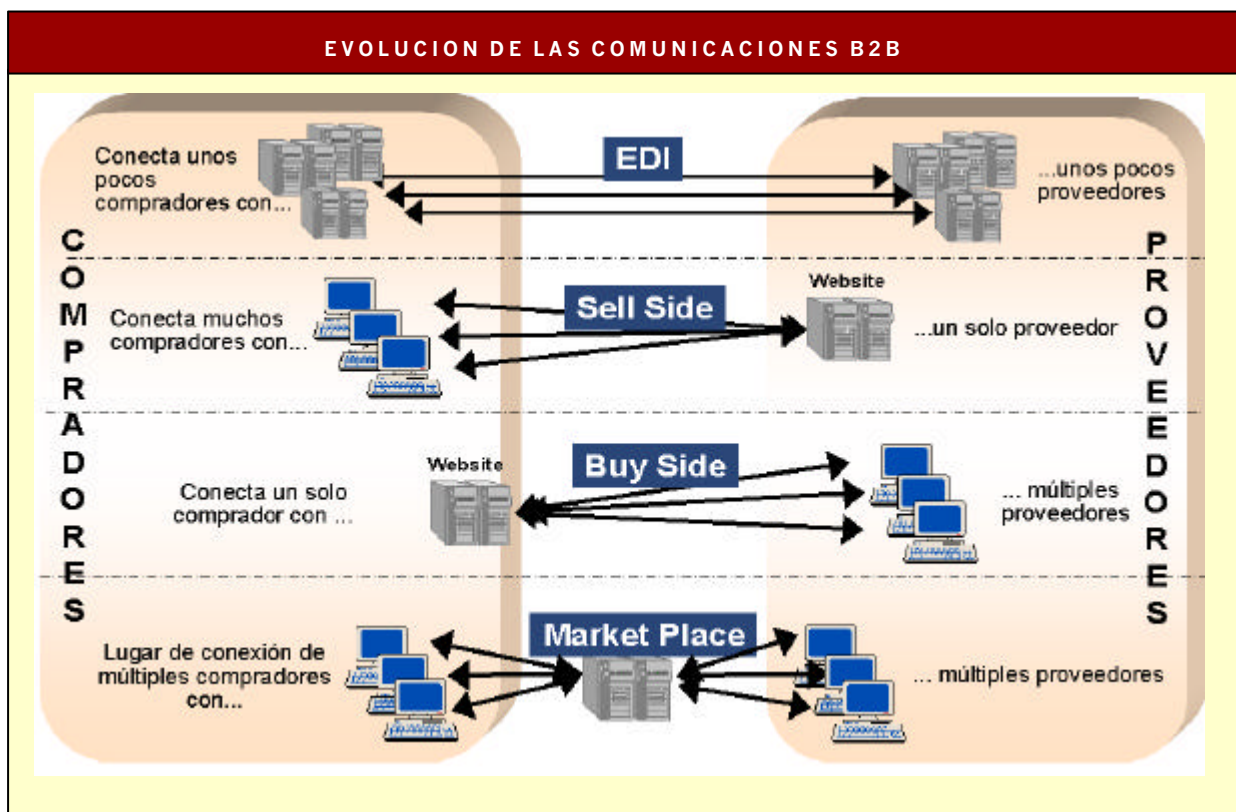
EVOLUCION DE LAS COMUNICACIONES B2B

COMPRADORES

PROVEEDORES

Conecta unos pocos compradores con...

EDI

...unos pocos proveedores

Conecta muchos compradores con...

Sell Side

Website

...un solo proveedor

Website

Buy Side

Conecta un solo comprador con ...

... múltiples proveedores

Lugar de conexión de múltiples compradores con...

Market Place

... múltiples proveedores